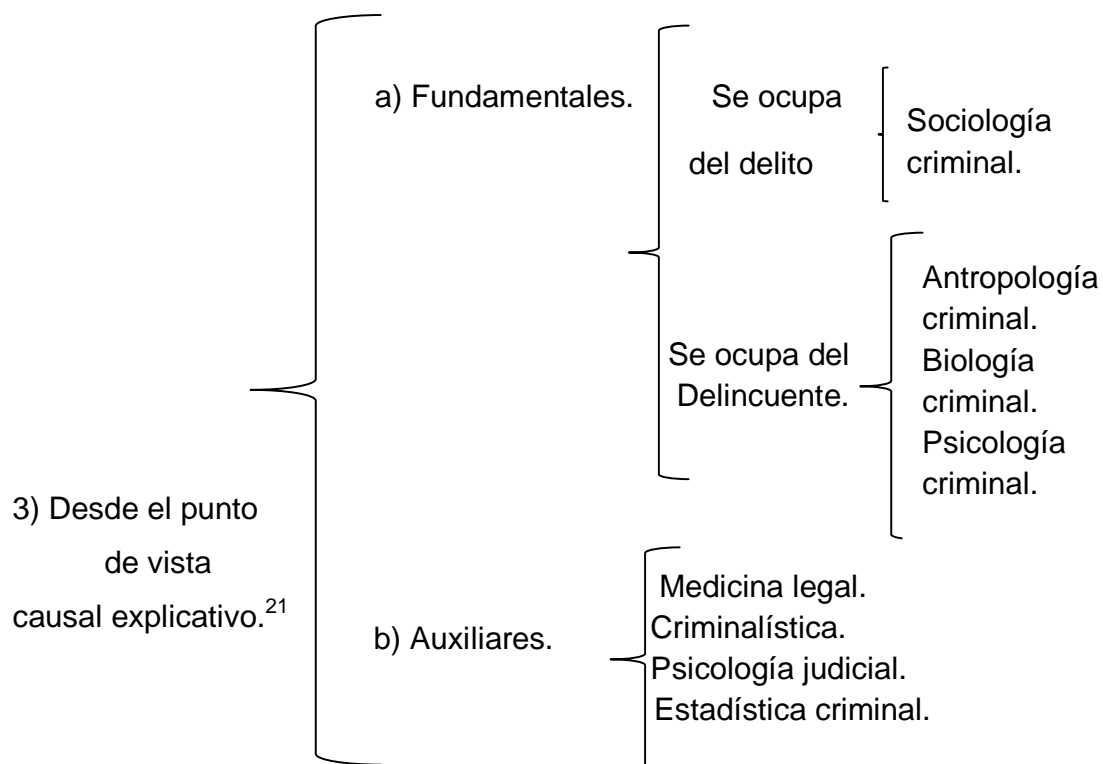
3) Desde el punto de vista causal explicativo.$^{21}$

a) Fundamentales.

Se ocupa del delito

Sociología criminal.

Se ocupa del Delincuente.

Antropología criminal.
Biología criminal.
Psicología criminal.

b) Auxiliares.

Medicina legal.
Criminalística.
Psicología judicial.
Estadística criminal.